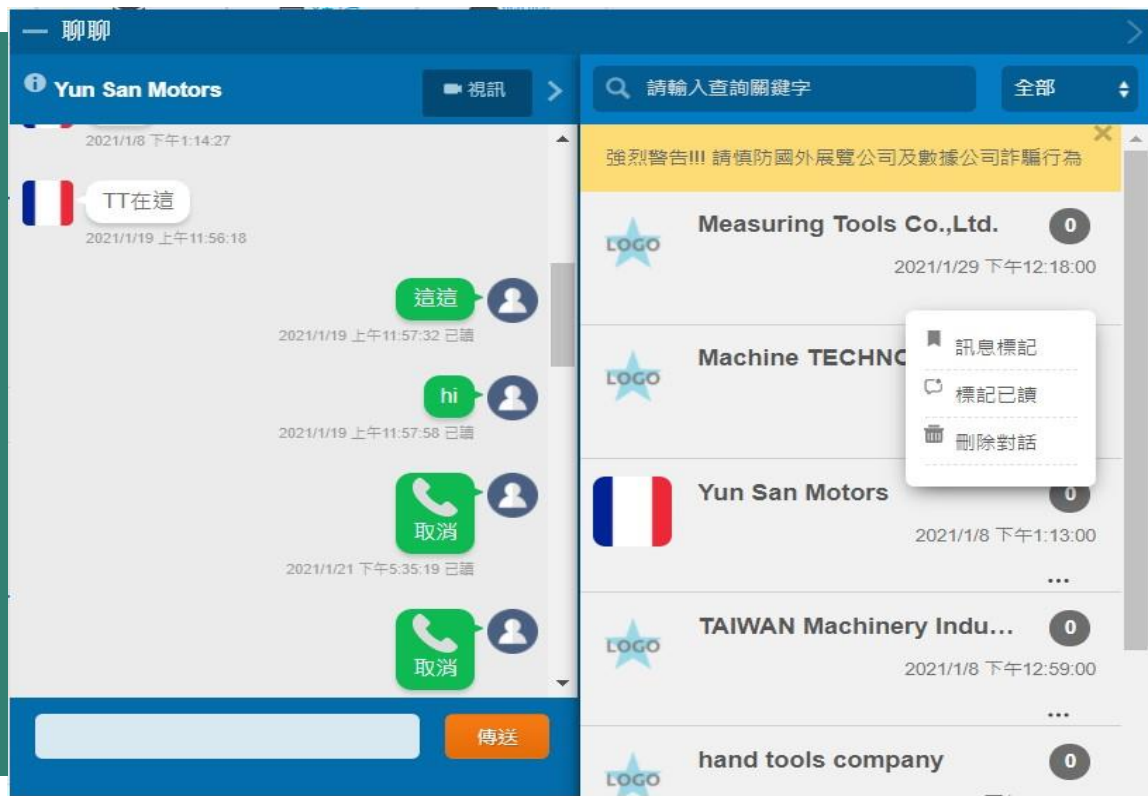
— 聊聊

Yun San Motors
視訊

2021/1/8 下午1:14:27

TT在這
2021/1/19 上午11:56:18

這這
2021/1/19 上午11:57:32 已讀

hi
2021/1/19 上午11:57:58 已讀

取消
2021/1/21 下午5:35:19 已讀

取消

傳送

請輸入查詢關鍵字
全部

強烈警告!!! 請慎防國外展覽公司及數據公司詐騙行為

LOGO
Measuring Tools Co.,Ltd.
0
2021/1/29 下午12:18:00

LOGO
Machine TECHNC

訊息標記
標記已讀
刪除對話

Yun San Motors
0
2021/1/8 下午1:13:00
...

LOGO
TAIWAN Machinery Indu...
0
2021/1/8 下午12:59:00
...

LOGO
hand tools company
0